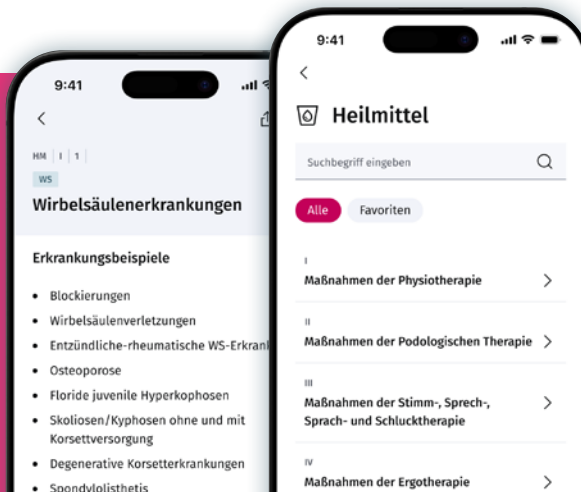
9:41

<

HM | I | 1 |

WS

Wirbelsäulenerkrankungen

Erkrankungsbeispiele

- Blockierungen
- Wirbelsäulenverletzungen
- Entzündliche-rheumatische WS-Erkrank
- Osteoporose
- Floride juvenile Hyperkophosen
- Skoliosen/Kyphosen ohne und mit Korsettversorgung
- Degenerative Korsetterkrankungen
- Spondylolisthetis

9:41

<

Heilmittel

Suchbegriff eingeben

Alle

Favoriten

I
Maßnahmen der Physiotherapie >

II
Maßnahmen der Podologischen Therapie >

III
Maßnahmen der Stimm-, Sprech-, Sprach- und Schlucktherapie >

IV
Maßnahmen der Ergotherapie >